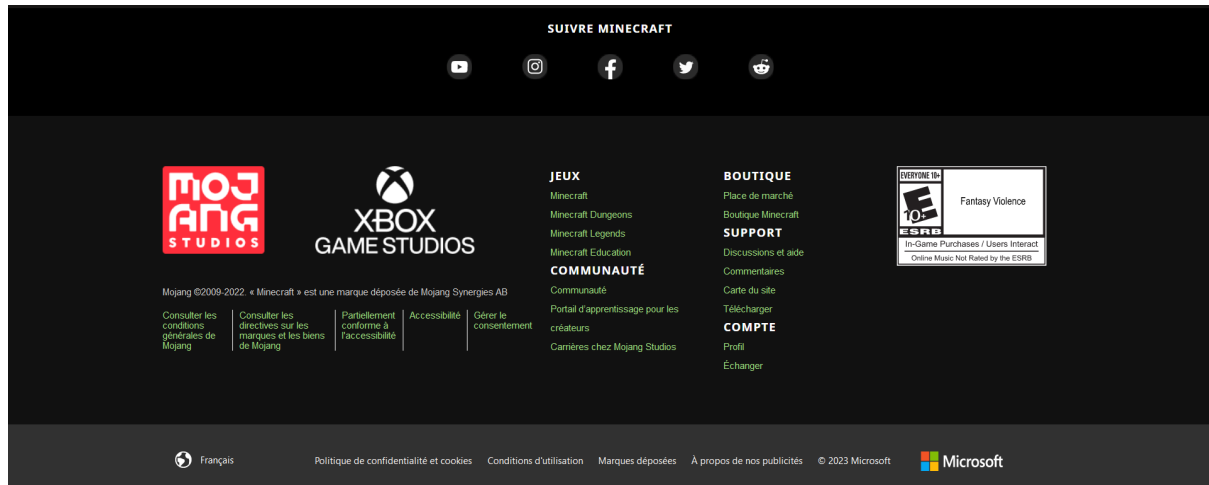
SUIVRE MINECRAFT

MOJANG STUDIOS

XBOX GAME STUDIOS

Mojang ©2009-2022. « Minecraft » est une marque déposée de Mojang Synergies AB

Consulter les conditions générales de Mojang | Consulter les directives sur les marques et les biens de Mojang | Partiellement conforme à l'accessibilité | Accessibilité | Gérer le consentement

JEUX
Minecraft
Minecraft Dungeons
Minecraft Legends
Minecraft Education

COMMUNAUTÉ
Communauté
Portail d'apprentissage pour les créateurs
Carrières chez Mojang Studios

BOUTIQUE
Place de marché
Boutique Minecraft

SUPPORT
Discussions et aide
Commentaires
Carte du site
Télécharger

COMPTE
Profil
Échanger

EVERYONE 10+
E
10+
ESRB
Fantasy Violence
In-Game Purchases / Users Interact
Online Music Not Rated by the ESRB

Français

Politique de confidentialité et cookies   Conditions d'utilisation   Marques déposées   À propos de nos publicités   © 2023 Microsoft

Microsoft